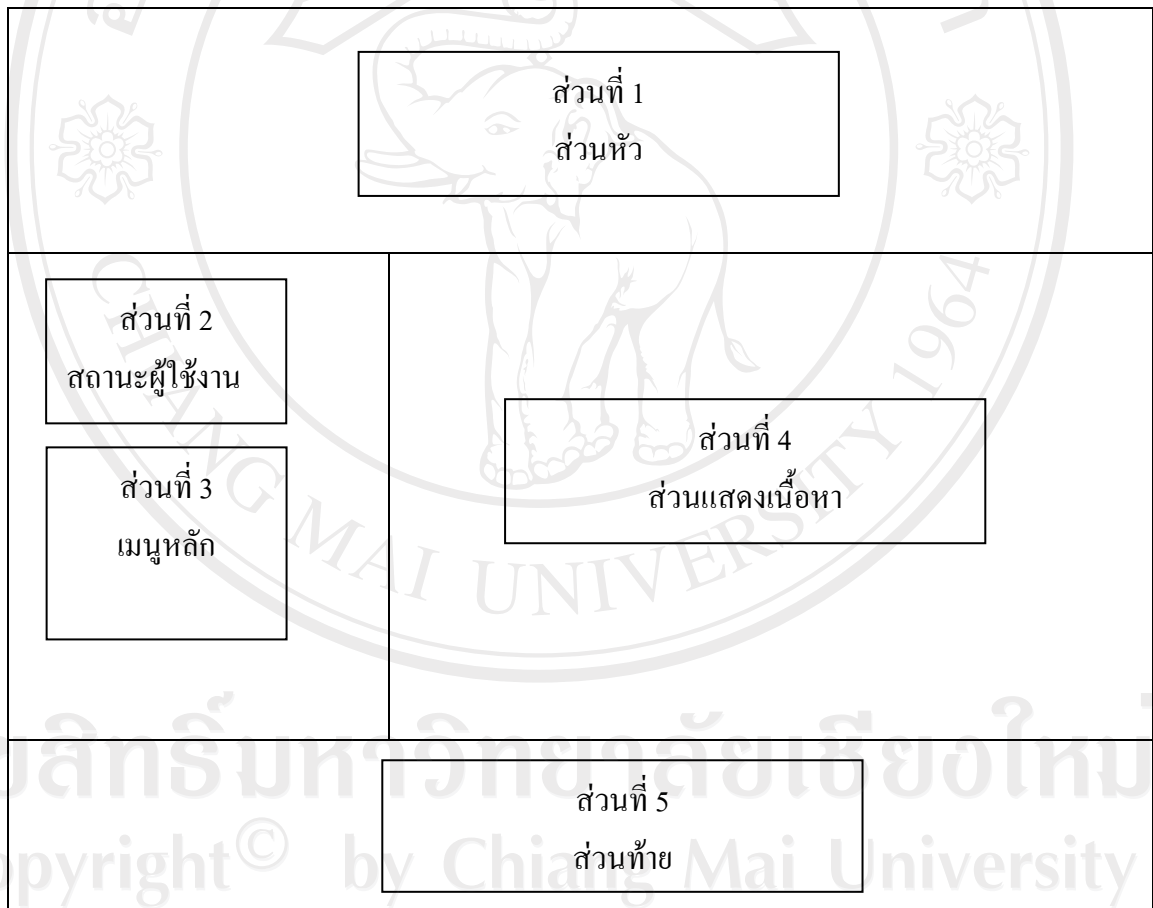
ส่วนที่ 1
ส่วนหัว

ส่วนที่ 2
สถานะผู้ใช้งาน

ส่วนที่ 3
เมนูหลัก

ส่วนที่ 4
ส่วนแสดงเนื้อหา

ส่วนที่ 5
ส่วนท้าย

CHIANG MAI UNIVERSITY 1964

ลิขสิทธิ์มหาวิทยาลัยเชียงใหม่
Copyright© by Chiang Mai University